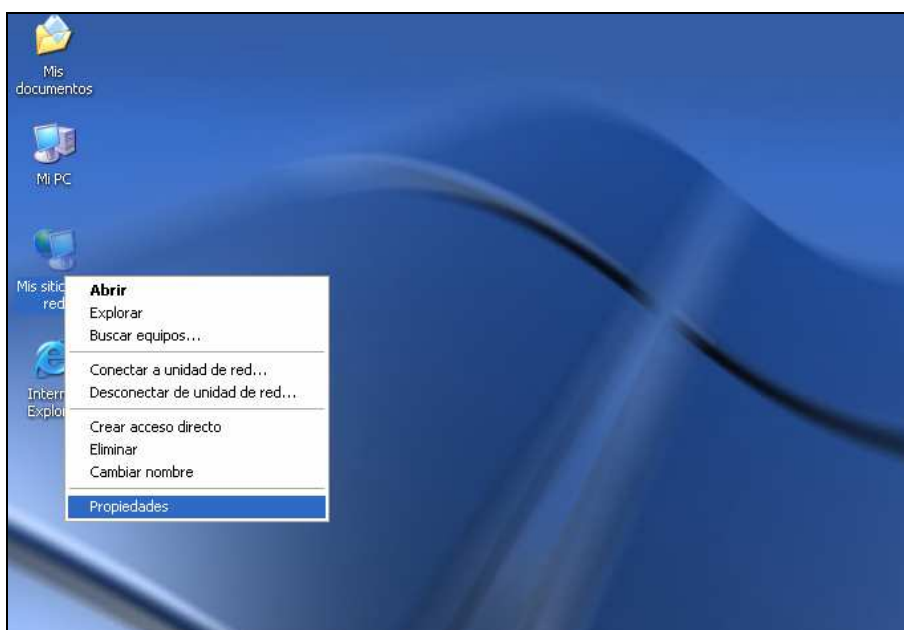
Mis documentos

Mi PC

Mis sitic red

Intern Explor

Abrir
Explorar
Buscar equipos...

Conectar a unidad de red...
Desconectar de unidad de red...

Crear acceso directo
Eliminar
Cambiar nombre

Propiedades